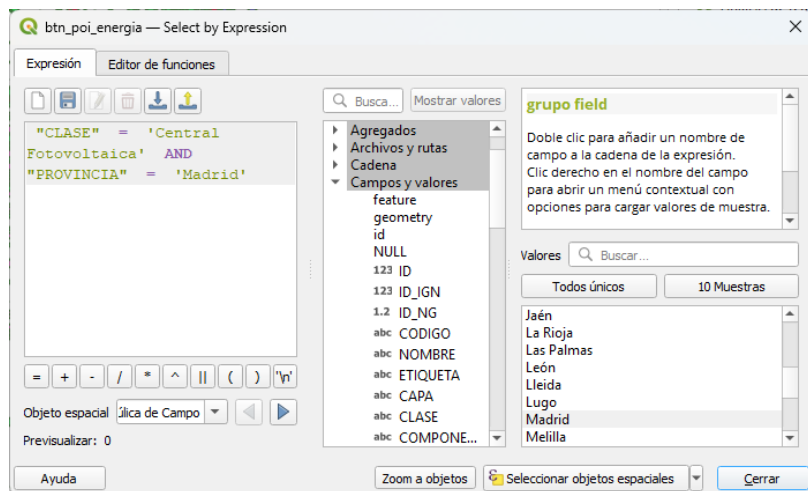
btn_poi_energia — Select by Expression

Expresión | Editor de funciones

"CLASE" = 'Central Fotovoltaica' AND "PROVINCIA" = 'Madrid'

= + - / * ^ || ( ) '\n'

Objeto espacial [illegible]ílica de Campo

Previsualizar: 0

Busca... | Mostrar valores

Agregados
Archivos y rutas
Cadena
Campos y valores
feature
geometry
id
NULL
123 ID
123 ID_IGN
1.2 ID_NG
abc CODIGO
abc NOMBRE
abc ETIQUETA
abc CAPA
abc CLASE
abc COMPONE...

grupo field

Doble clic para añadir un nombre de campo a la cadena de la expresión.
Clic derecho en el nombre del campo para abrir un menú contextual con opciones para cargar valores de muestra.

Valores | Buscar...

Todos únicos | 10 Muestras

Jaén
La Rioja
Las Palmas
León
Lleida
Lugo
Madrid
Melilla

Ayuda | Zoom a objetos | Seleccionar objetos espaciales | Cerrar